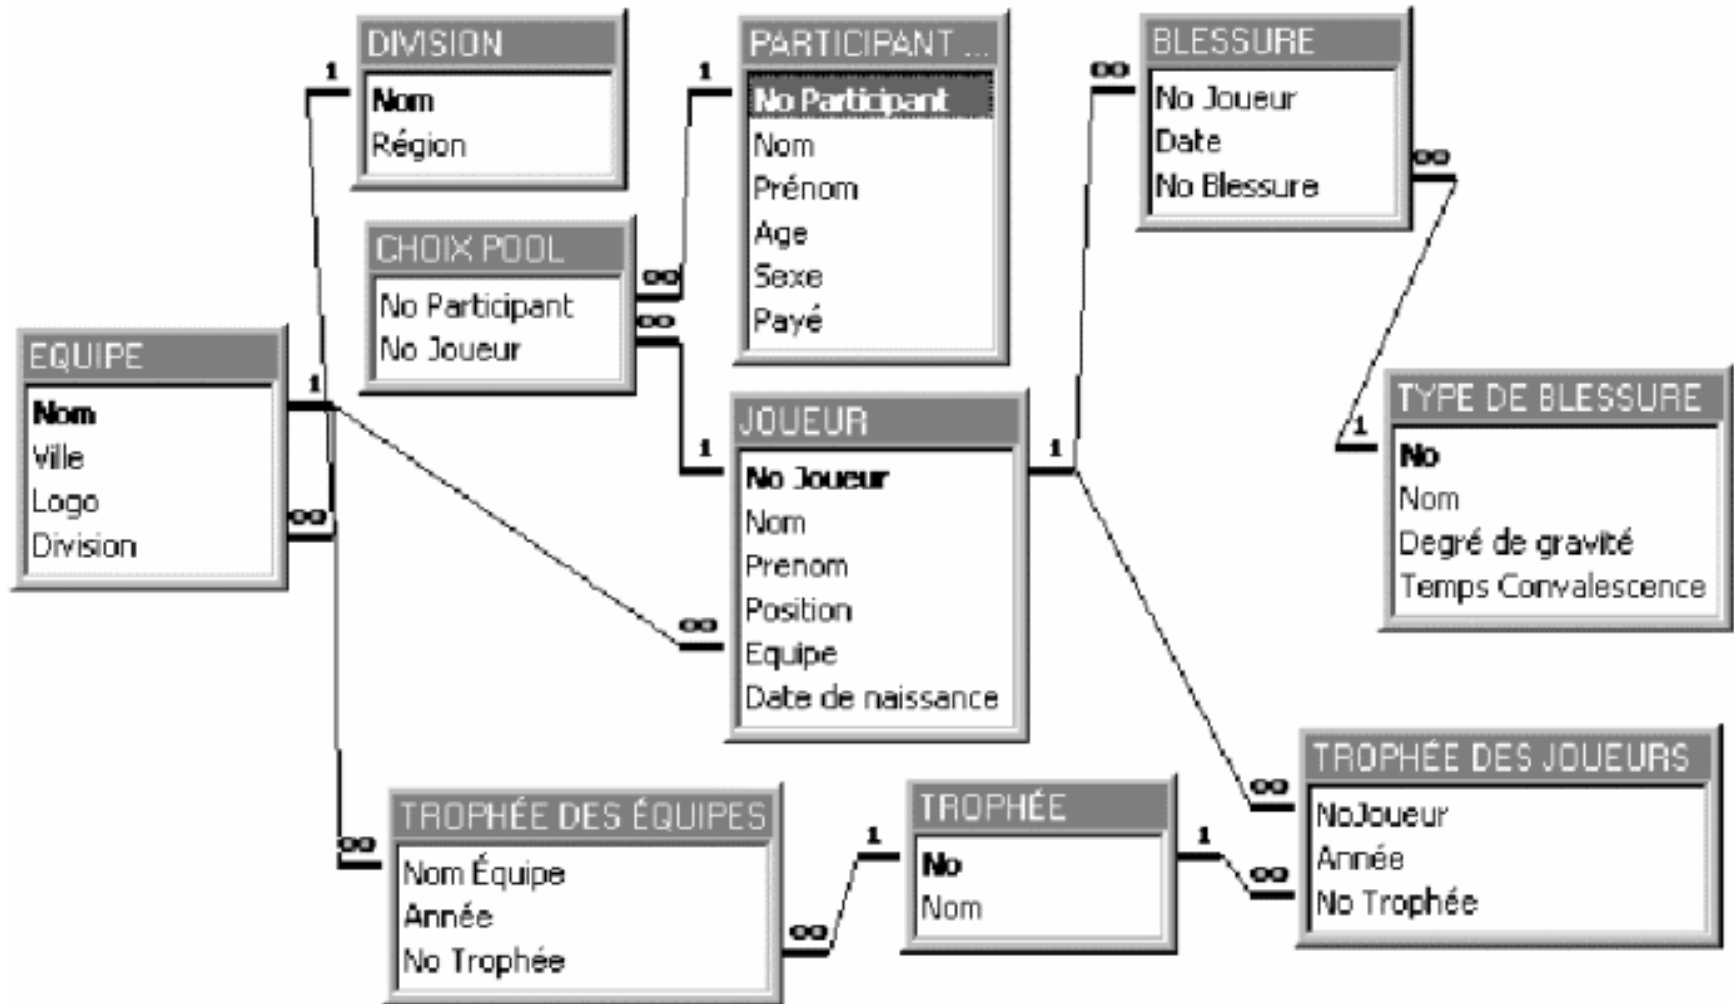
DIVISION
Nom
Région

PARTICIPANT ...
No Participant
Nom
Prénom
Age
Sexe
Payé

BLESSURE
No Joueur
Date
No Blessure

CHOIX POOL
No Participant
No Joueur

EQUIPE
Nom
Ville
Logo
Division

JOUEUR
No Joueur
Nom
Prenom
Position
Equipe
Date de naissance

TYPE DE BLESSURE
No
Nom
Degré de gravité
Temps Convalescence

TROPHÉE DES JOUEURS
NoJoueur
Année
No Trophée

TROPHÉE DES ÉQUIPES
Nom Équipe
Année
No Trophée

TROPHÉE
No
Nom

1
1
∞
∞
∞
∞
1
1
1
∞
∞
1
∞
∞
1
∞
1
∞